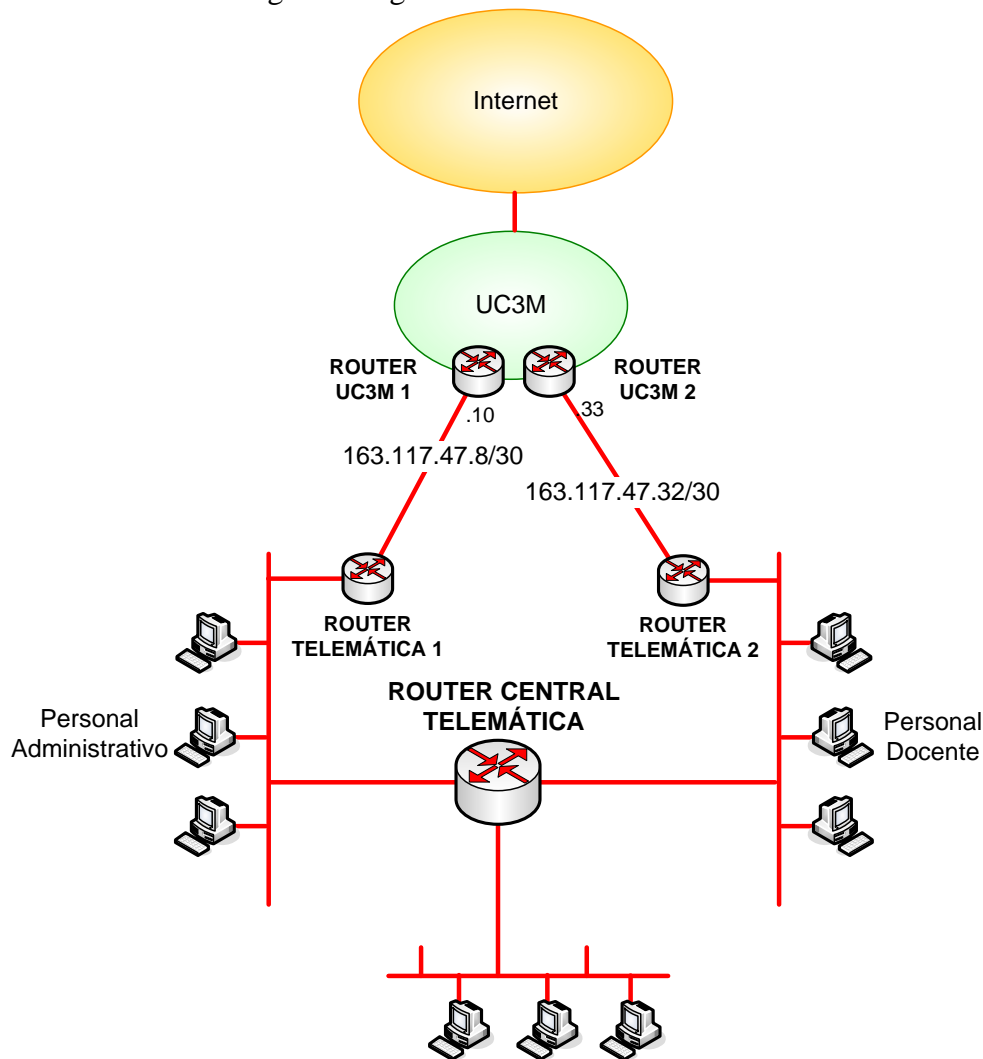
Internet

UC3M

ROUTER UC3M 1

ROUTER UC3M 2

.10

33

163.117.47.8/30

163.117.47.32/30

ROUTER TELEMÁTICA 1

ROUTER TELEMÁTICA 2

ROUTER CENTRAL TELEMÁTICA

Personal Administrativo

Personal Docente